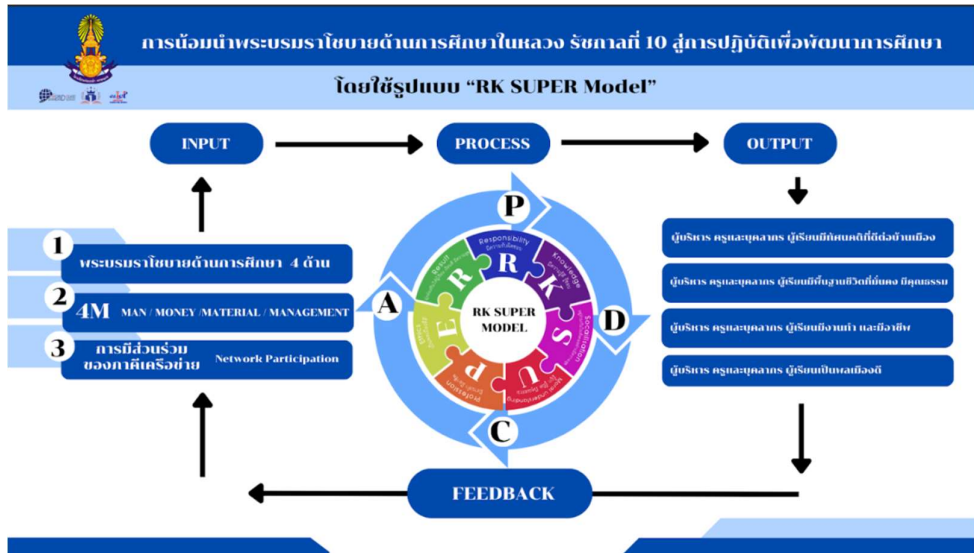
การน้อมนำพระบรมราโชบายด้านการศึกษาในหลวง รัชกาลที่ 10 สู่การปฏิบัติเพื่อพัฒนาการศึกษา

โดยใช้รูปแบบ "RK SUPER Model"

INPUT

PROCESS

OUTPUT

1 พระบรมราโชบายด้านการศึกษา 4 ด้าน

2 4M MAN / MONEY /MATERIAL / MANAGEMENT

3 การมีส่วนร่วมของภาคีเครือข่าย Network Participation

P

A

D

C

RK SUPER MODEL

R Responsibility

K Knowledge

S

U

P

E

R

ผู้บริหาร ครูและบุคลากร ผู้เรียนมีทัศนคติที่ดีต่อบ้านเมือง

ผู้บริหาร ครูและบุคลากร ผู้เรียนมีพื้นฐานชีวิตที่มั่นคง มีคุณธรรม

ผู้บริหาร ครูและบุคลากร ผู้เรียนมีงานทำ และมีอาชีพ

ผู้บริหาร ครูและบุคลากร ผู้เรียนเป็นพลเมืองดี

FEEDBACK